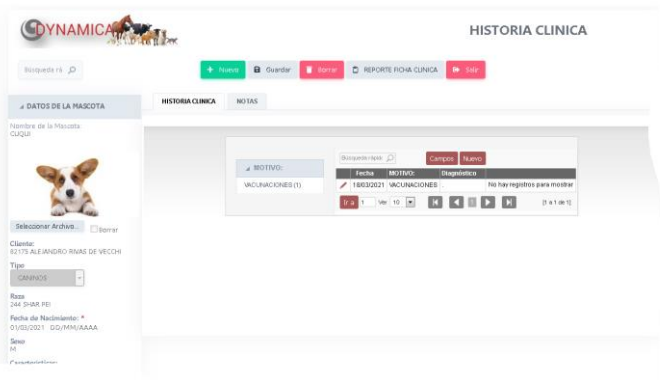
DYNAMICA

HISTORIA CLINICA

Búsqueda rá

+ Nuevo | Guardar | Borrar | REPORTE FICHA CLINICA | Salir

DATOS DE LA MASCOTA

Nombre de la Mascota
CUQUI

Seleccionar Archivo... Borrar

Cliente:
82175 ALEJANDRO RIVAS DE VECCHI

Tipo
CANINOS

Raza
244 SHAR PEI

Fecha de Nacimiento: *
01/03/2021 DD/MM/AAAA

Sexo
M

Caracteristicas:

HISTORIA CLINICA | NOTAS

MOTIVO:
VACUNACIONES (1)

Búsqueda rápida | Campos | Nuevo

| Fecha | MOTIVO: | Diagnóstico | |
|---|---|---|---|
| 18/03/2021 | VACUNACIONES | | No hay registros para mostrar |

Ir a 1 Ver 10 | [1 a 1 de 1]